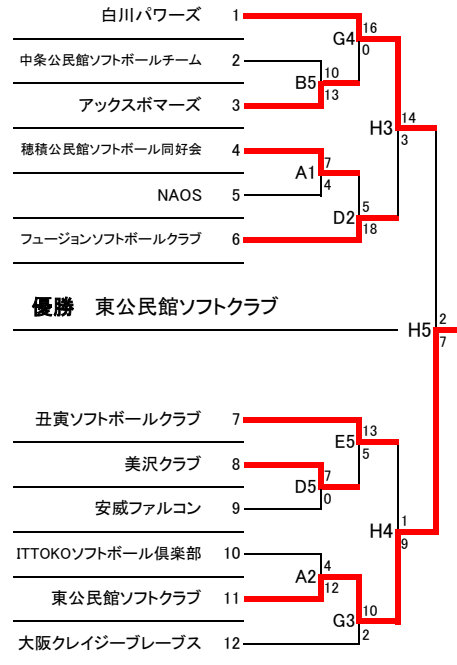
白川パワーズ 1
中条公民館ソフトボールチーム 2
アックスボマーズ 3
穂積公民館ソフトボール同好会 4
NAOS 5
フュージョンソフトボールクラブ 6

G4 16 0
B5 10 13
H3 14 3
A1 7 4
D2 5 18

優勝 東公民館ソフトクラブ

H5 2 7

丑寅ソフトボールクラブ 7
美沢クラブ 8
安威ファルコン 9
ITTOKOソフトボール倶楽部 10
東公民館ソフトクラブ 11
大阪クレイジーブレーブス 12

E5 13 5
D5 7 0
H4 1 9
A2 4 12
G3 10 2